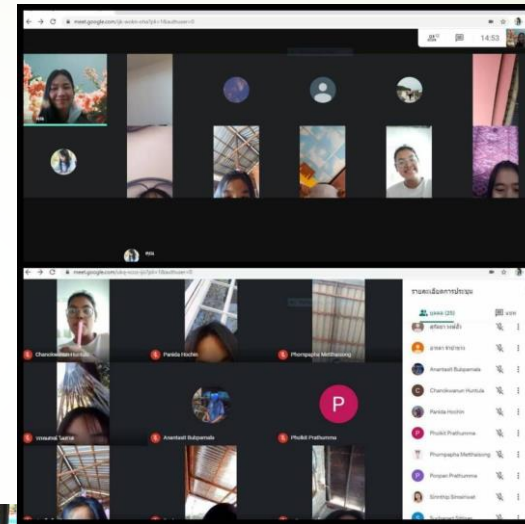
meet.google.com

14:53

meet.google.com

รายละเอียดการประชุม

บุคคล (26)

Chanidwanun Huntula

Panlda Hochin

Phornpapha Metthalaong

Anantasit Bulpamala

Phollkit Prathumma

P

Anantasit Bulpamala

Chanidwanun Huntula

Panlda Hochin

Phollkit Prathumma

Phornpapha Metthalaong

Pornpan Prathumma

Sirinthip Simsirivat